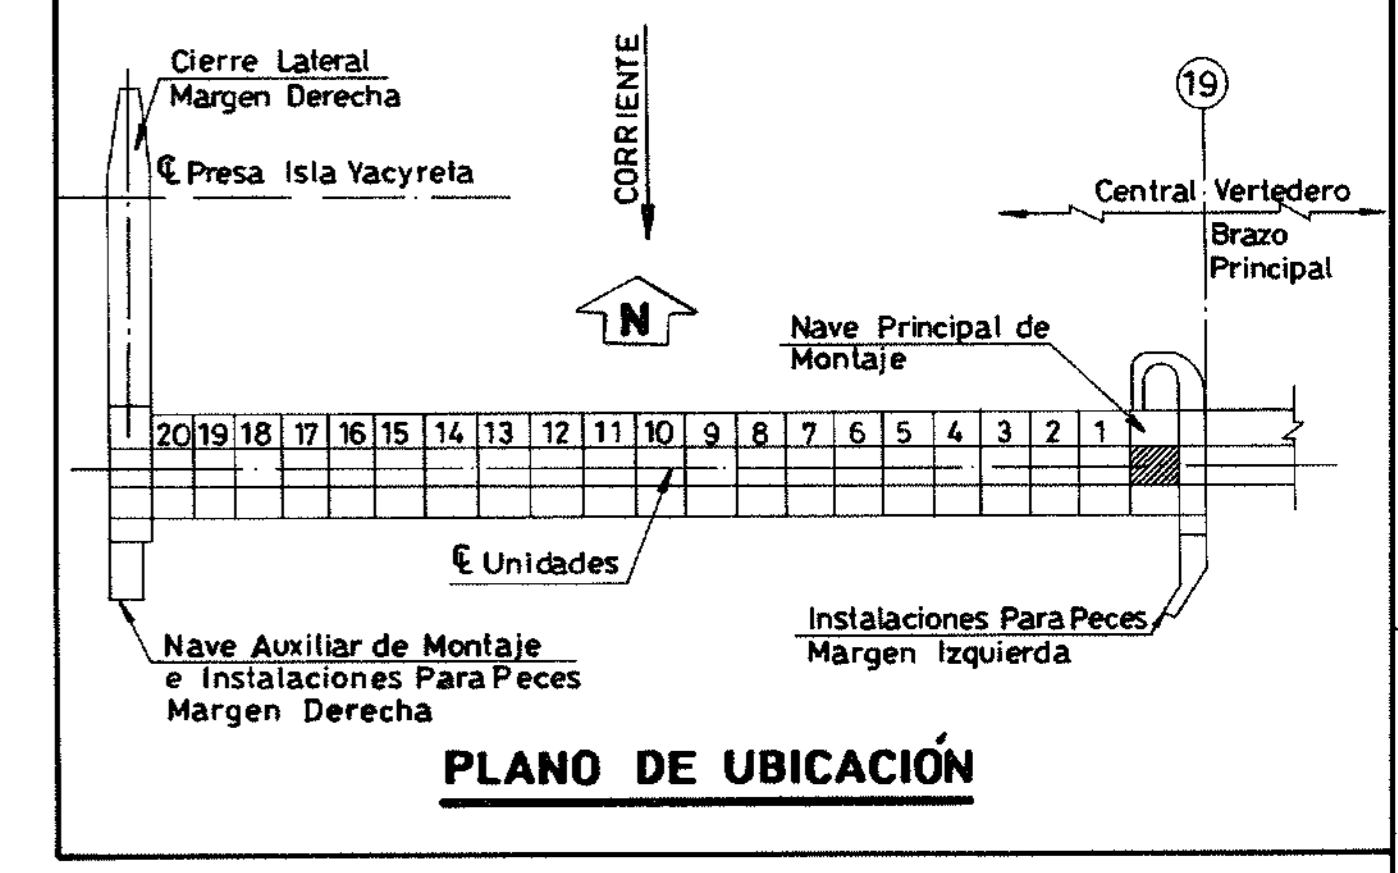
Cierre Lateral
Margen Derecha

℄ Presa Isla Yacyreta

CORRIENTE

N

19

Central Vertedero

Brazo
Principal

Nave Principal de
Montaje

| 20 | 19 | 18 | 17 | 16 | 15 | 14 | 13 | 12 | 11 | 10 | 9 | 8 | 7 | 6 | 5 | 4 | 3 | 2 | 1 |
|---|---|---|---|---|---|---|---|---|---|---|---|---|---|---|---|---|---|---|---|

℄ Unidades

Instalaciones Para Peces
Margen Izquierda

Nave Auxiliar de Montaje
e Instalaciones Para Peces
Margen Derecha

PLANO DE UBICACIÓN